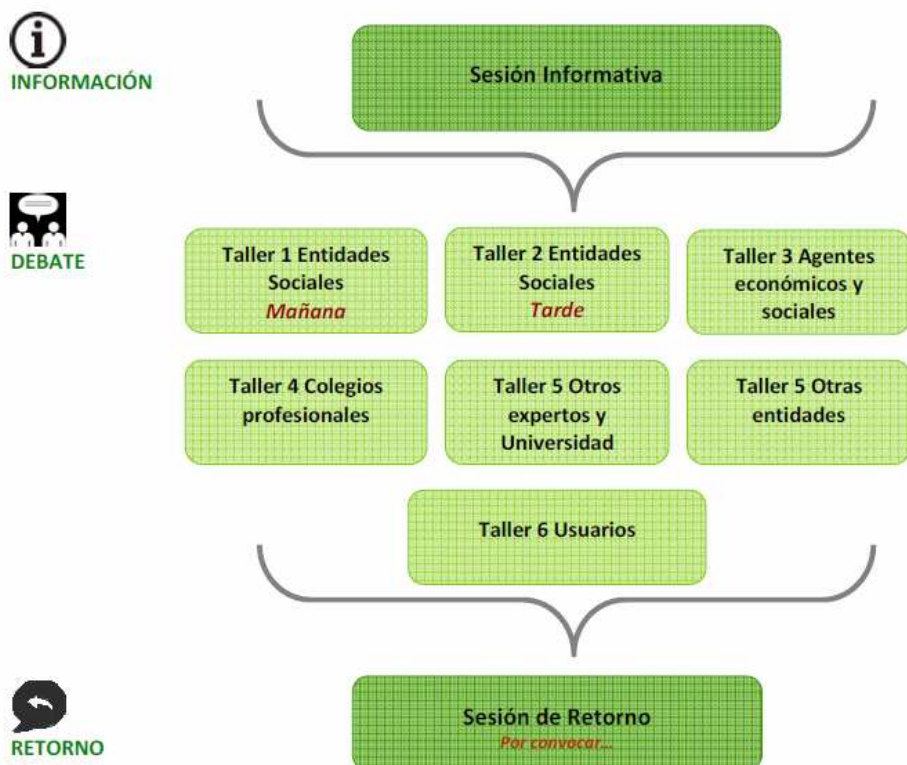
INFORMACIÓN

Sesión Informativa

DEBATE

Taller 1 Entidades Sociales
Mañana

Taller 2 Entidades Sociales
Tarde

Taller 3 Agentes económicos y sociales

Taller 4 Colegios profesionales

Taller 5 Otros expertos y Universidad

Taller 5 Otras entidades

Taller 6 Usuarios

RETORNO

Sesión de Retorno
Por convocar...